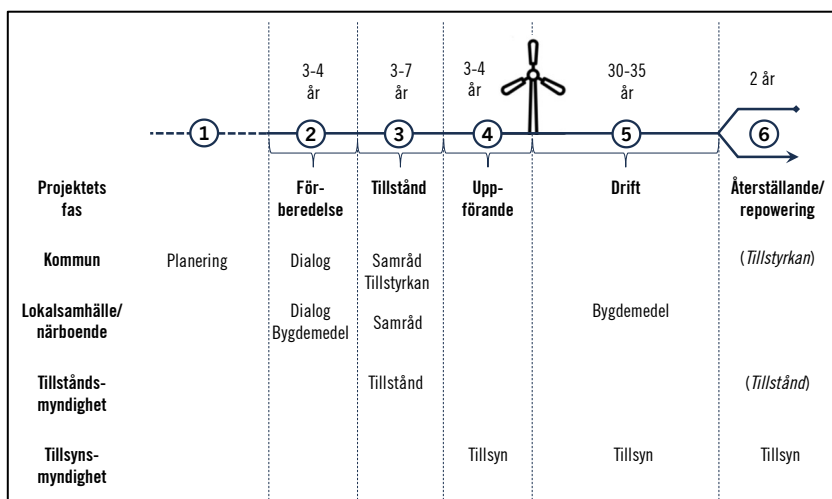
| | 1 | 2 | 3 | 4 | 5 | 6 |
|---|---|---|---|---|---|---|
| | | 3-4 år | 3-7 år | 3-4 år | 30-35 år | 2 år |
| Projektets fas | | För-beredelse | Tillstånd | Upp-förande | Drift | Återställande/ repowering |
| Kommun | Planering | Dialog | Samråd Tillstyrkan | | | (*Tillstyrkan*) |
| Lokalsamhälle/ närboende | | Dialog Bygdemedel | Samråd | | Bygdemedel | |
| Tillstånds-myndighet | | | Tillstånd | | | (*Tillstånd*) |
| Tillsyns-myndighet | | | | Tillsyn | Tillsyn | Tillsyn |